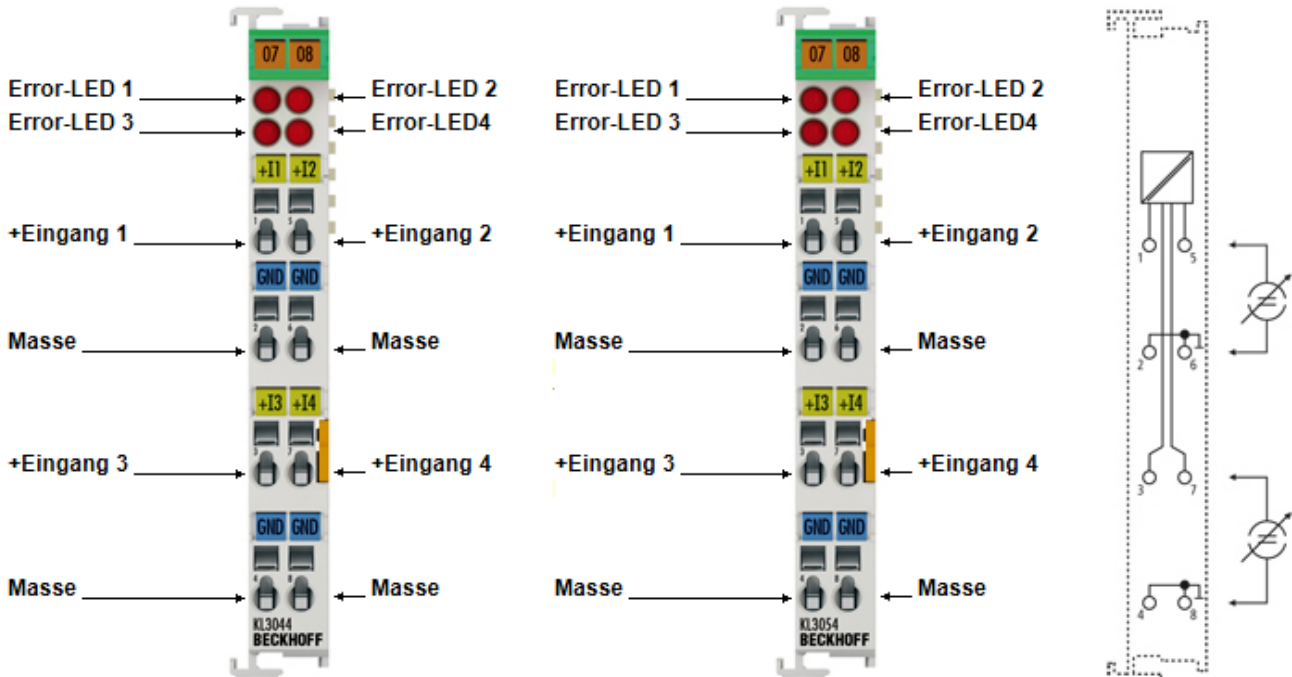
07 08
Error-LED 1
Error-LED 2
Error-LED 3
Error-LED4
+I1 +I2
+Eingang 1
+Eingang 2
GND GND
Masse
Masse
+I3 +I4
+Eingang 3
+Eingang 4
GND GND
Masse
Masse
KL3044
BECKHOFF

07 08
Error-LED 1
Error-LED 2
Error-LED 3
Error-LED4
+I1 +I2
+Eingang 1
+Eingang 2
GND GND
Masse
Masse
+I3 +I4
+Eingang 3
+Eingang 4
GND GND
Masse
Masse
KL3054
BECKHOFF

1 5
2 6
3 7
4 8